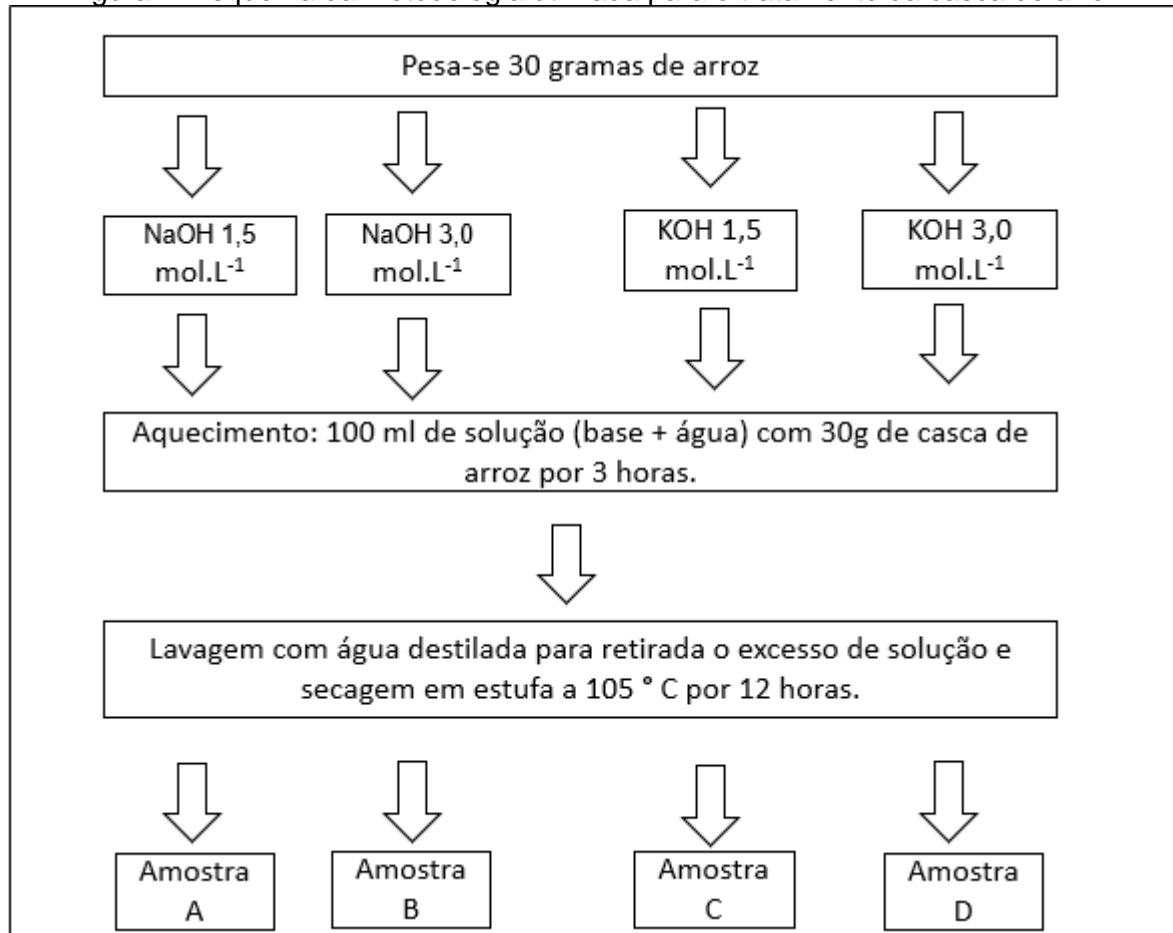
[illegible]

Pesa-se 30 gramas de arroz

NaOH 1,5 mol.L$^{-1}$

NaOH 3,0 mol.L$^{-1}$

KOH 1,5 mol.L$^{-1}$

KOH 3,0 mol.L$^{-1}$

Aquecimento: 100 ml de solução (base + água) com 30g de casca de arroz por 3 horas.

Lavagem com água destilada para retirada o excesso de solução e secagem em estufa a 105 ° C por 12 horas.

Amostra A

Amostra B

Amostra C

Amostra D